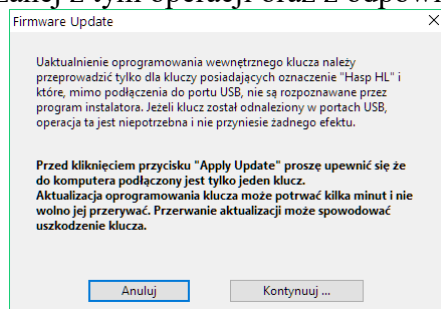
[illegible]

Firmware Update

Uaktualnienie oprogramowania wewnętrznego klucza należy przeprowadzić tylko dla kluczy posiadających oznaczenie "Hasp HL" i które, mimo podłączenia do portu USB, nie są rozpoznawane przez program instalatora. Jeżeli klucz został odnaleziony w portach USB, operacja ta jest niepotrzebna i nie przyniesie żadnego efektu.

**Przed kliknięciem przycisku "Apply Update" proszę upewnić się że do komputera podłączony jest tylko jeden klucz. Aktualizacja oprogramowania klucza może potrwać kilka minut i nie wolno jej przerywać. Przerwanie aktualizacji może spowodować uszkodzenie klucza.**

Anuluj

Kontynuuj ...